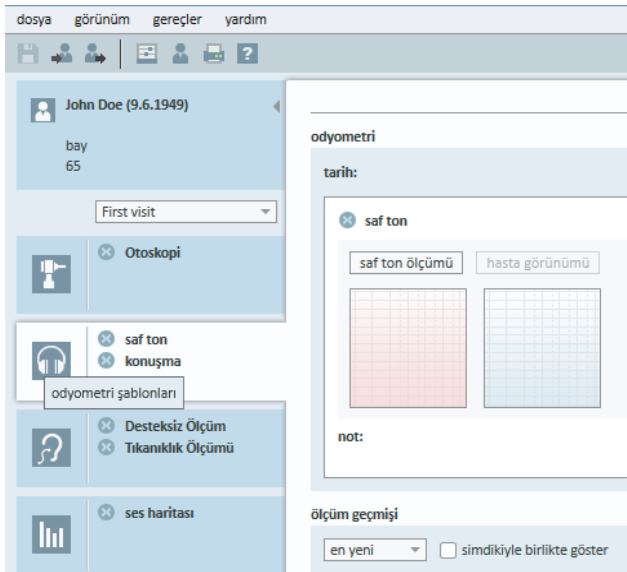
dosya görünüm gereçler yardım

John Doe (9.6.1949)

bay
65

First visit

Otoskopi

saf ton
konuşma

odyometri şablonları

Desteksiz Ölçüm
Tıkanıklık Ölçümü

ses haritası

odyometri

tarih:

saf ton

saf ton ölçümü hasta görünümü

not:

ölçüm geçmişi

en yeni

simdikiyle birlikte göster